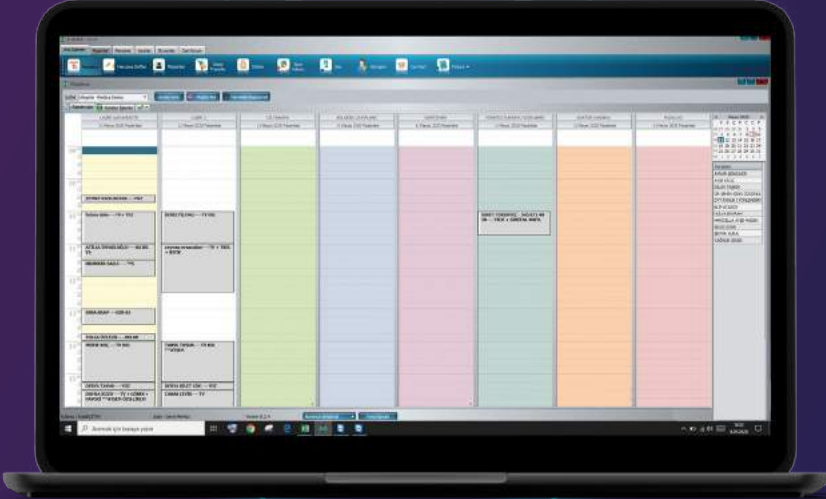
Randevular

Hasta Defteri

Raporlar

Doktor

Ara

Randevu

Ayarlar

Çıkış

Ara yapılacak yer

Kırsal Medya Klinik

DENİZ YILDIZ — TV TİS

AYLA ÇAKIR ÖZDEMİR — TV TİS

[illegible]

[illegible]

SEMİH YURTSEVER — TV

ŞENGÜL KOÇ — TV TİS

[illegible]

Ara

Ara